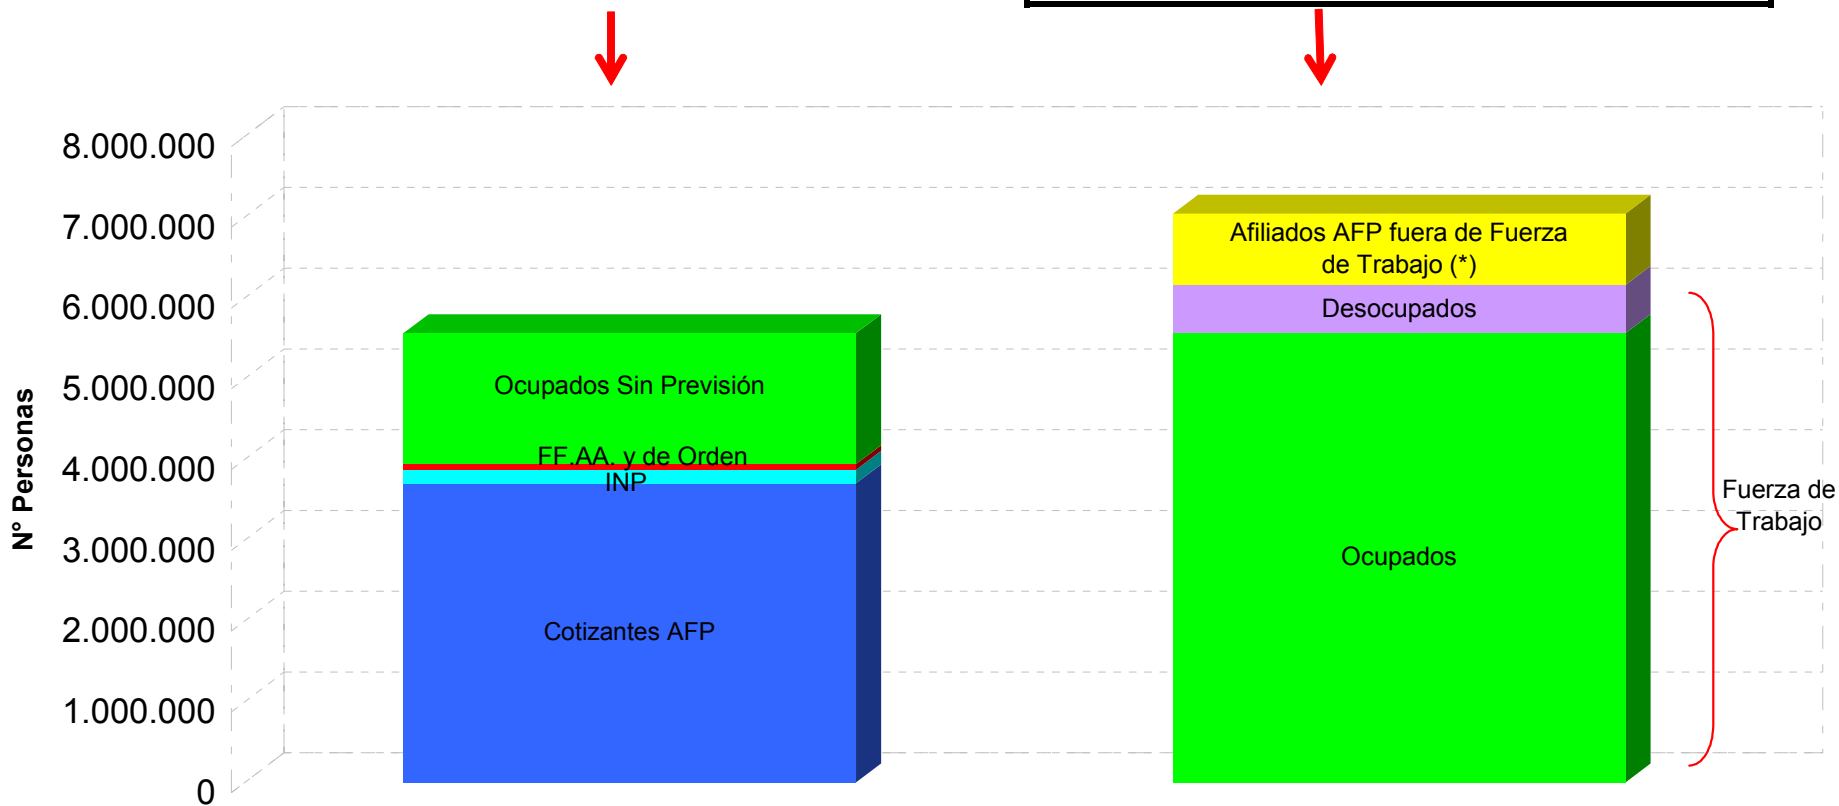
N° Personas

8.000.000
7.000.000
6.000.000
5.000.000
4.000.000
3.000.000
2.000.000
1.000.000
0

Ocupados Sin Previsión
FF.AA. y de Orden
INP
Cotizantes AFP

Afiliados AFP fuera de Fuerza de Trabajo (*)
Desocupados
Ocupados

Fuerza de Trabajo